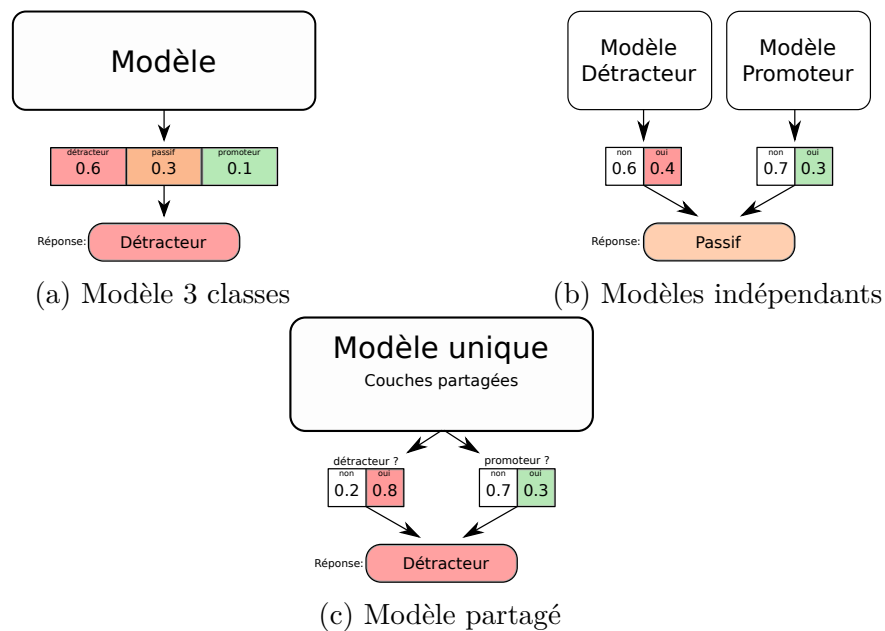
Modèle

| détracteur | passif | promoteur |
|---|---|---|
| 0.6 | 0.3 | 0.1 |

Réponse: Détracteur

(a) Modèle 3 classes

Modèle Détracteur

Modèle Promoteur

| non | oui |
|---|---|
| 0.6 | 0.4 |

| non | oui |
|---|---|
| 0.7 | 0.3 |

Réponse: Passif

(b) Modèles indépendants

Modèle unique

Couches partagées

détracteur ?

| non | oui |
|---|---|
| 0.2 | 0.8 |

promoteur ?

| non | oui |
|---|---|
| 0.7 | 0.3 |

Réponse: Détracteur

(c) Modèle partagé